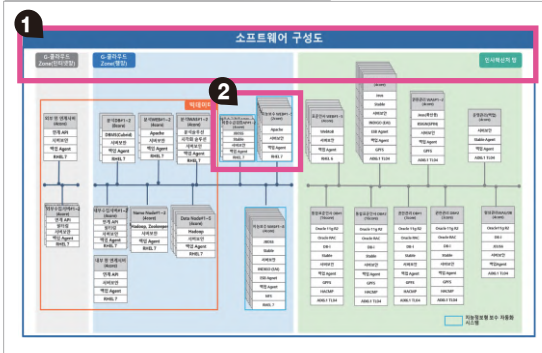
1

소프트웨어 구성도

G-클라우드 Zone(민자운영)

G-클라우드 Zone(행정)

인사혁신처 청

2

빅데이터

외부 연계서버 (Guest)
연계 API
서버보안
백업 Agent
RHEL 7

분석DB서버1~2 (Guest)
DBMS(Cubrid)
서버보안
백업 Agent
RHEL 7

분석WEB서버1~2 (Guest)
Apache
서버보안
백업 Agent
RHEL 7

분석WAS서버1~2 (Guest)
웹어플리케이션
서버보안
백업 Agent
RHEL 7

Web
Stable
Apache
서버보안
백업 Agent
RHEL 7

WebtoB
서버보안
백업 Agent
RHEL 6

Web
Stable
WEBGO
DB Agent
백업 Agent
RHEL 7

Web
WEBGO
서버보안
백업 Agent
RHEL 7

Web
Stable
서버보안
백업 Agent
AIX 7.1
AIX 7.1

내부 연계서버1~2 (Guest)
연계 API
서버보안
백업 Agent
RHEL 7

내부분산 서버1~2 (Guest)
클러스터
서버보안
백업 Agent
RHEL 7

Name Node서버1~2 (Guest)
Hadoop, Zookeeper
서버보안
백업 Agent
RHEL 7

Data Node서버1~5 (Guest)
Hadoop
서버보안
백업 Agent
RHEL 7

내부 연계서버 (Guest)
연계 API
서버보안
백업 Agent
RHEL 7

JBOSS
Stable
서버보안
WEBGO (LEA)
DB Agent
백업 Agent
GPFS
RHEL 7

Oracle 11g R2
Oracle RAC
DB I
Stable
서버보안
백업 Agent
GPFS
HACMP
AIX 7.1

Oracle 11g R2
Oracle RAC
DB I
Stable
서버보안
백업 Agent
GPFS
HACMP
AIX 7.1

Oracle 11g R2
DB I
서버보안
백업 Agent
GPFS
AIX 7.1

Oracle 11g R2
DB I
서버보안
백업 Agent
GPFS
AIX 7.1

Oracle11g R2
DB I
JEUS
서버보안
백업 Agent
AIX 7.1

지능형정부 분석 자동화 시스템